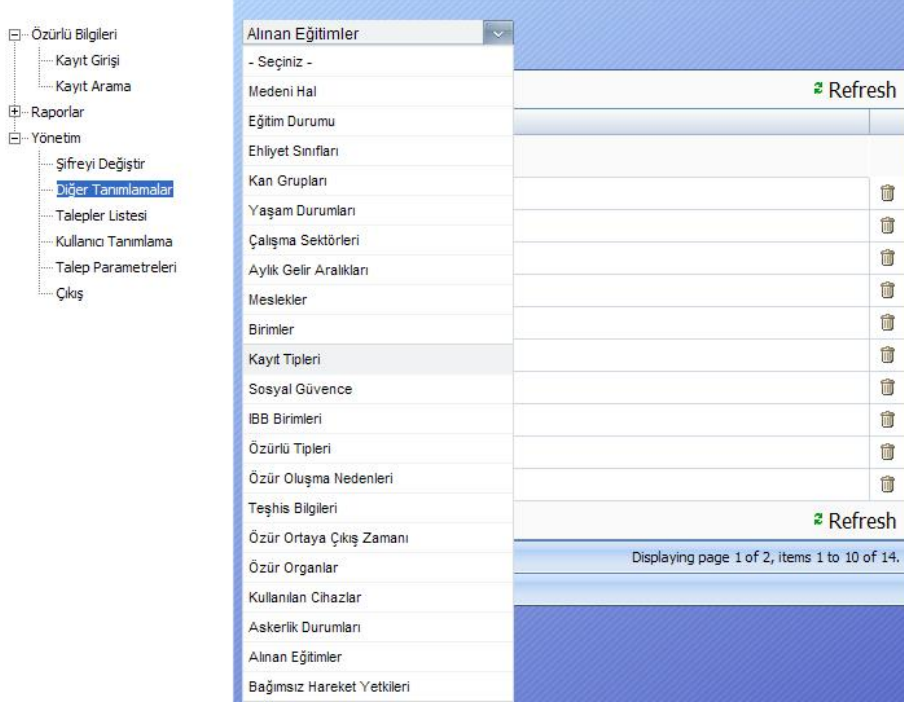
Özürlü Bilgileri
Kayıt Girişi
Kayıt Arama
Raporlar
Yönetim
Şifreyi Değiştir
Diğer Tanımlamalar
Talepler Listesi
Kullanıcı Tanımlama
Talep Parametreleri
Çıkış

Alınan Eğitimler
- Seçiniz -
Medeni Hal
Eğitim Durumu
Ehliyet Sınıfları
Kan Grupları
Yaşam Durumları
Çalışma Sektörleri
Aylık Gelir Aralıkları
Meslekler
Birimler
Kayıt Tipleri
Sosyal Güvence
IBB Birimleri
Özürlü Tipleri
Özür Oluşma Nedenleri
Teşhis Bilgileri
Özür Ortaya Çıkış Zamanı
Özür Organlar
Kullanılan Cihazlar
Askerlik Durumları
Alınan Eğitimler
Bağımsız Hareket Yetkileri

Refresh
Refresh
Displaying page 1 of 2, items 1 to 10 of 14.